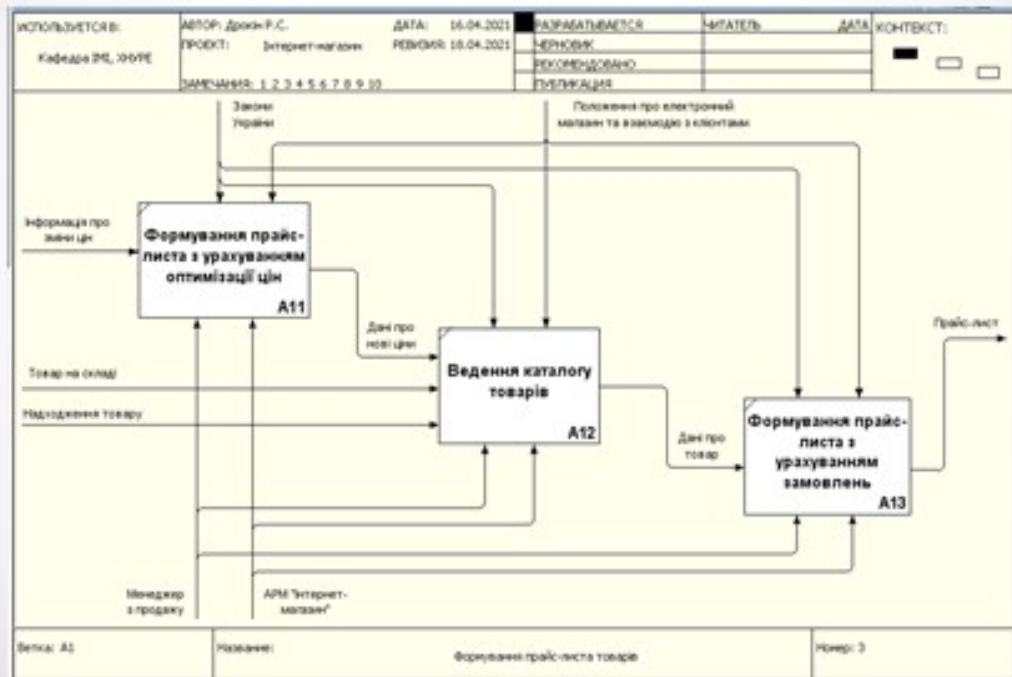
ИСПОЛЬЗУЕТСЯ В: Кафедра ІМІ, ХНУРЕ

АВТОР: Дрозін Р.С. ДАТА: 16.04.2021
ПРОЕКТ: Інтернет-магазин РЕВИЗИЯ: 16.04.2021
ЗАМЕЧАНИЯ: 1 2 3 4 5 6 7 8 9 10

РАЗРАБАТЫВАЕТСЯ
ЧЕРНОВИК
РЕКОМЕНДОВАНО
ПУБЛИКАЦИЯ

ЧИТАТЕЛЬ ДАТА КОНТЕКСТ:

Закони України

Положення про електронний магазин та взаємодію з клієнтами

Інформація про зміни цін

Формування прайс-листа з урахуванням оптимізації цін
A11

Дані про нові ціни

Товар на складі

Надходження товару

Ведення каталогу товарів
A12

Дані про товар

Формування прайс-листа з урахуванням замовлень
A13

Прайс-лист

Менеджер з продажу

АРМ "Інтернет-магазин"

Ветка: A1
Название: Формування прайс-листа товарів
Номер: 3